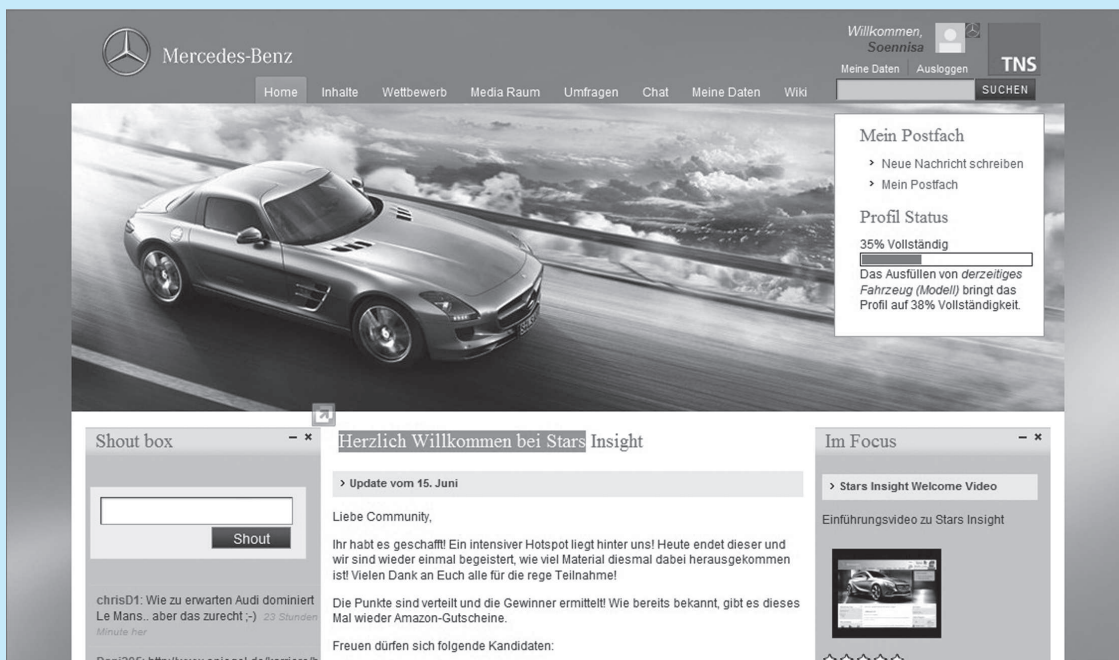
Mercedes-Benz

Willkommen, Soennisa

Meine Daten | Ausloggen

TNS

Home Inhalte Wettbewerb Media Raum Umfragen Chat Meine Daten Wiki

SUCHEN

Mein Postfach

› Neue Nachricht schreiben
› Mein Postfach

Profil Status

35% Vollständig

Das Ausfüllen von *derzeitiges Fahrzeug (Modell)* bringt das Profil auf 38% Vollständigkeit.

Shout box – ×

Shout

chrisD1: Wie zu erwarten Audi dominiert Le Mans.. aber das zurecht ;-) 23 Stunden Minute her

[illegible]

Herzlich Willkommen bei Stars Insight

› Update vom 15. Juni

Liebe Community,

Ihr habt es geschafft! Ein intensiver Hotspot liegt hinter uns! Heute endet dieser und wir sind wieder einmal begeistert, wie viel Material diesmal dabei herausgekommen ist! Vielen Dank an Euch alle für die rege Teilnahme!

Die Punkte sind verteilt und die Gewinner ermittelt! Wie bereits bekannt, gibt es dieses Mal wieder Amazon-Gutscheine.

Freuen dürfen sich folgende Kandidaten:

Im Focus – ×

› Stars Insight Welcome Video

Einführungsvideo zu Stars Insight